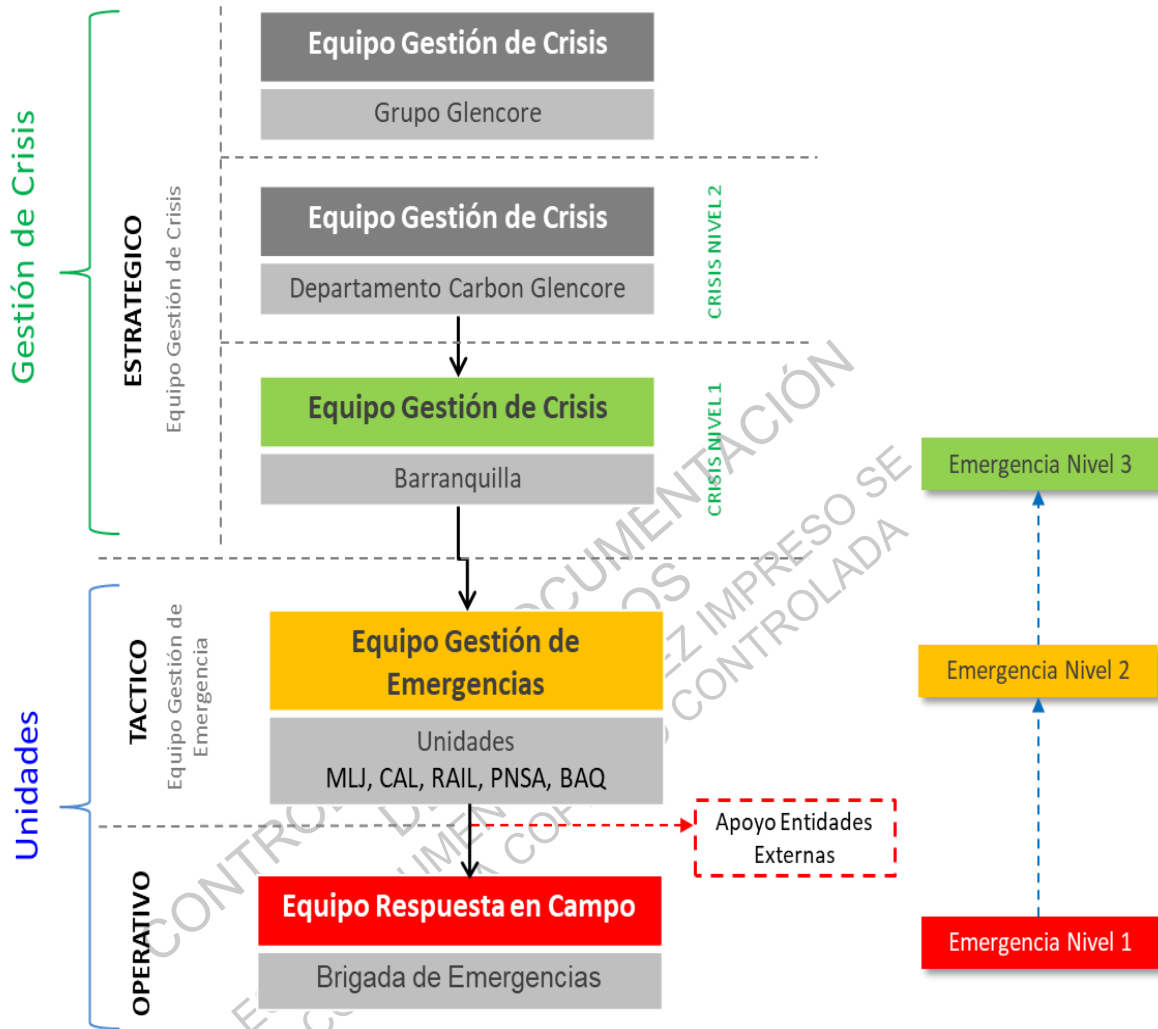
Gestión de Crisis

ESTRATEGICO
Equipo Gestión de Crisis

Equipo Gestión de Crisis
Grupo Glencore

Equipo Gestión de Crisis
Departamento Carbon Glencore

CRISIS NIVEL 2

Equipo Gestión de Crisis
Barranquilla

CRISIS NIVEL 1

Emergencia Nivel 3

Unidades

TACTICO
Equipo Gestión de Emergencia

Equipo Gestión de Emergencias
Unidades
MLJ, CAL, RAIL, PNSA, BAQ

Emergencia Nivel 2

Apoyo Entidades Externas

OPERATIVO

Equipo Respuesta en Campo
Brigada de Emergencias

Emergencia Nivel 1

CONTROL DE DOCUMENTACIÓN
DOCUMENTOS
EZ IMPRESO SE
COPIA CONTROLADA
CONTROL
DOCUMENTO
UNA COPIA NO